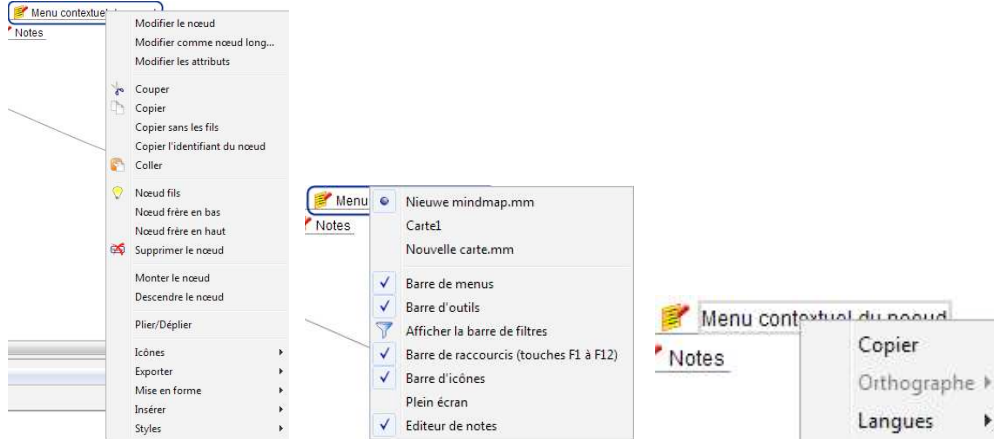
Menu contextuel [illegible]
Notes

Modifier le nœud
Modifier comme nœud long...
Modifier les attributs

Couper
Copier
Copier sans les fils
Copier l'identifiant du nœud
Coller

Nœud fils
Nœud frère en bas
Nœud frère en haut
Supprimer le nœud

Monter le nœud
Descendre le nœud

Plier/Déplier

Icônes
Exporter
Mise en forme
Insérer
Styles

Menu
Notes

Nieuwe mindmap.mm
Carte1
Nouvelle carte.mm

Barre de menus
Barre d'outils
Afficher la barre de filtres
Barre de raccourcis (touches F1 à F12)
Barre d'icônes
Plein écran
Editeur de notes

Menu contextuel du nœud
Notes

Copier
Orthographe
Langues